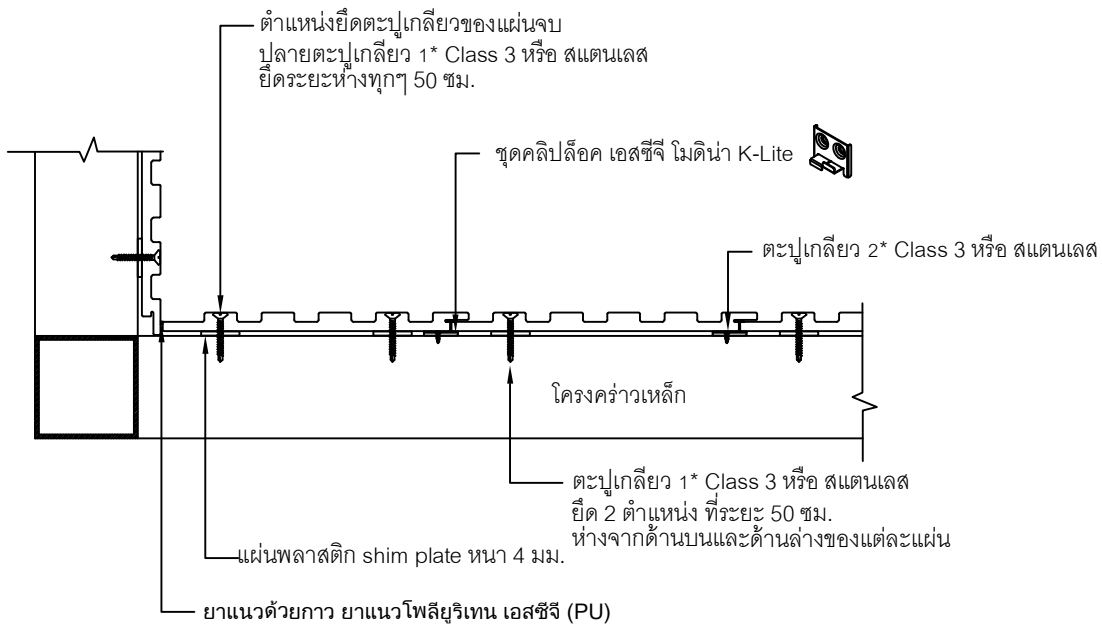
ตำแหน่งยึดตะปูเกลียวของแผ่นจบ
ปลายตะปูเกลียว 1* Class 3 หรือ สแตนเลส
ยึดระยะห่างทุกๆ 50 ซม.

ชุดคลิปล็อค เอสซีจี โมดิน่า K-Lite

ตะปูเกลียว 2* Class 3 หรือ สแตนเลส

โครงคร่าวเหล็ก

ตะปูเกลียว 1* Class 3 หรือ สแตนเลส
ยึด 2 ตำแหน่ง ที่ระยะ 50 ซม.
ห่างจากด้านบนและด้านล่างของแต่ละแผ่น

แผ่นพลาสติก shim plate หนา 4 มม.

ยาแนวด้วยกาว ยาแนวโพลียูริเทน เอสซีจี (PU)